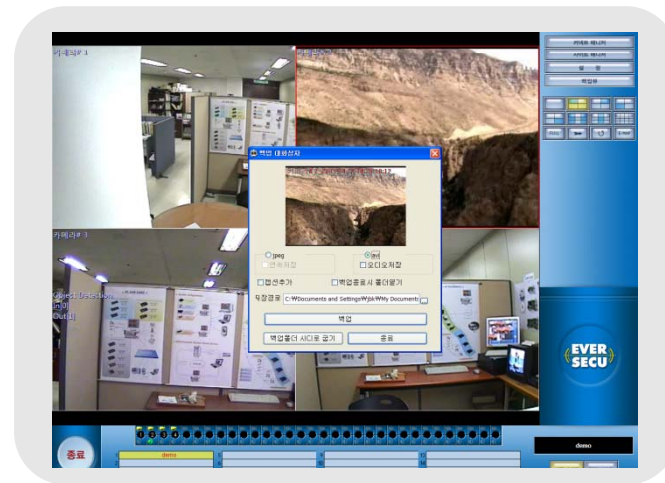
카메라# 1

카메라# 3

카메라 메니저

시스템 메니저

설 정

백업용

백업 대화상자

jpeg

avi

연속저장

오디오저장

캡션추가

백업종료시 폴더열기

저장경로

C:\Documents and Settings\jbk\My Documents

백업

백업폴더 지금 열기

종료

Object Detection
In[0]
Out[0]

EVER SECU

종료

demo

demo